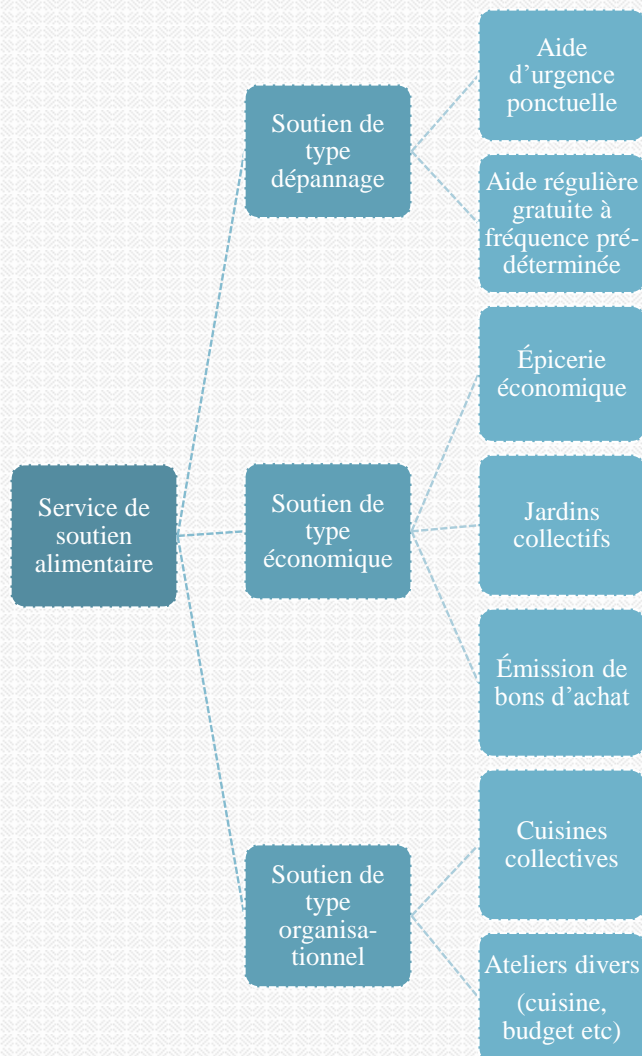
Service de soutien alimentaire

Soutien de type dépannage

Aide d’urgence ponctuelle

Aide régulière gratuite à fréquence prédéterminée

Soutien de type économique

Épicerie économique

Jardins collectifs

Émission de bons d’achat

Soutien de type organisationnel

Cuisines collectives

Ateliers divers (cuisine, budget etc)